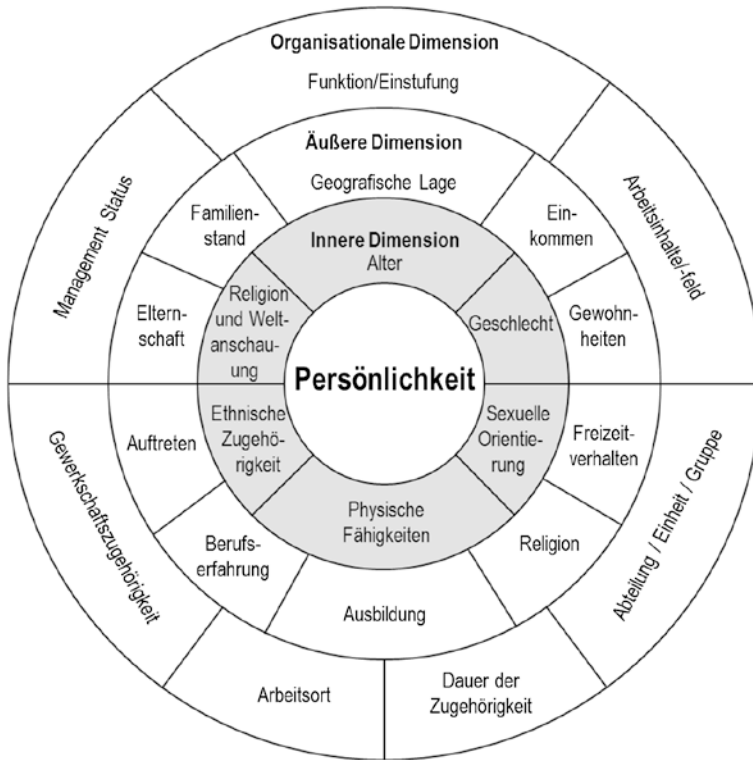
Organisationale Dimension
Funktion/Einstufung

Äußere Dimension
Geografische Lage

Management Status

Arbeitsinhalte/-feld

Familienstand

Einkommen

Innere Dimension
Alter

Elternschaft

Religion und Weltanschauung

Geschlecht

Gewohnheiten

Persönlichkeit

Auftreten

Ethnische Zugehörigkeit

Sexuelle Orientierung

Freizeitverhalten

Gewerkschaftszugehörigkeit

Abteilung / Einheit / Gruppe

Physische Fähigkeiten

Berufserfahrung

Religion

Ausbildung

Arbeitsort

Dauer der Zugehörigkeit